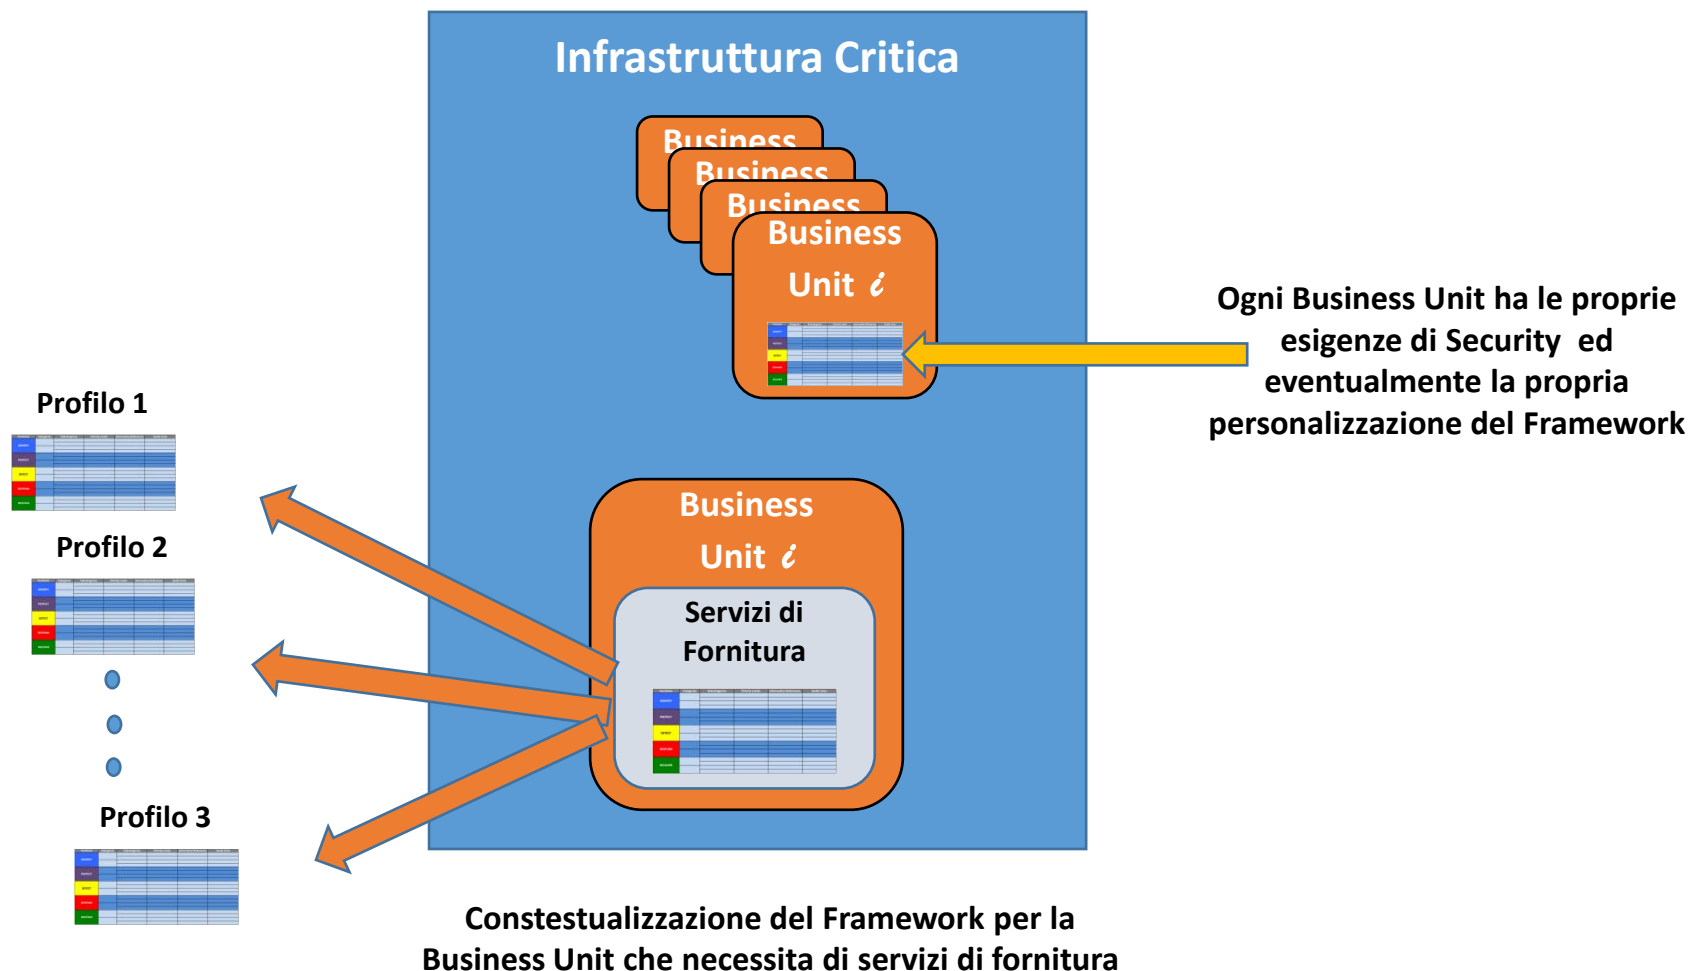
Infrastruttura Critica

Business

Business

Business

Business Unit $i$

Ogni Business Unit ha le proprie esigenze di Security ed eventualmente la propria personalizzazione del Framework

Profilo 1

Profilo 2

Business Unit $i$

Servizi di Fornitura

Profilo 3

Constestualizzazione del Framework per la Business Unit che necessita di servizi di fornitura